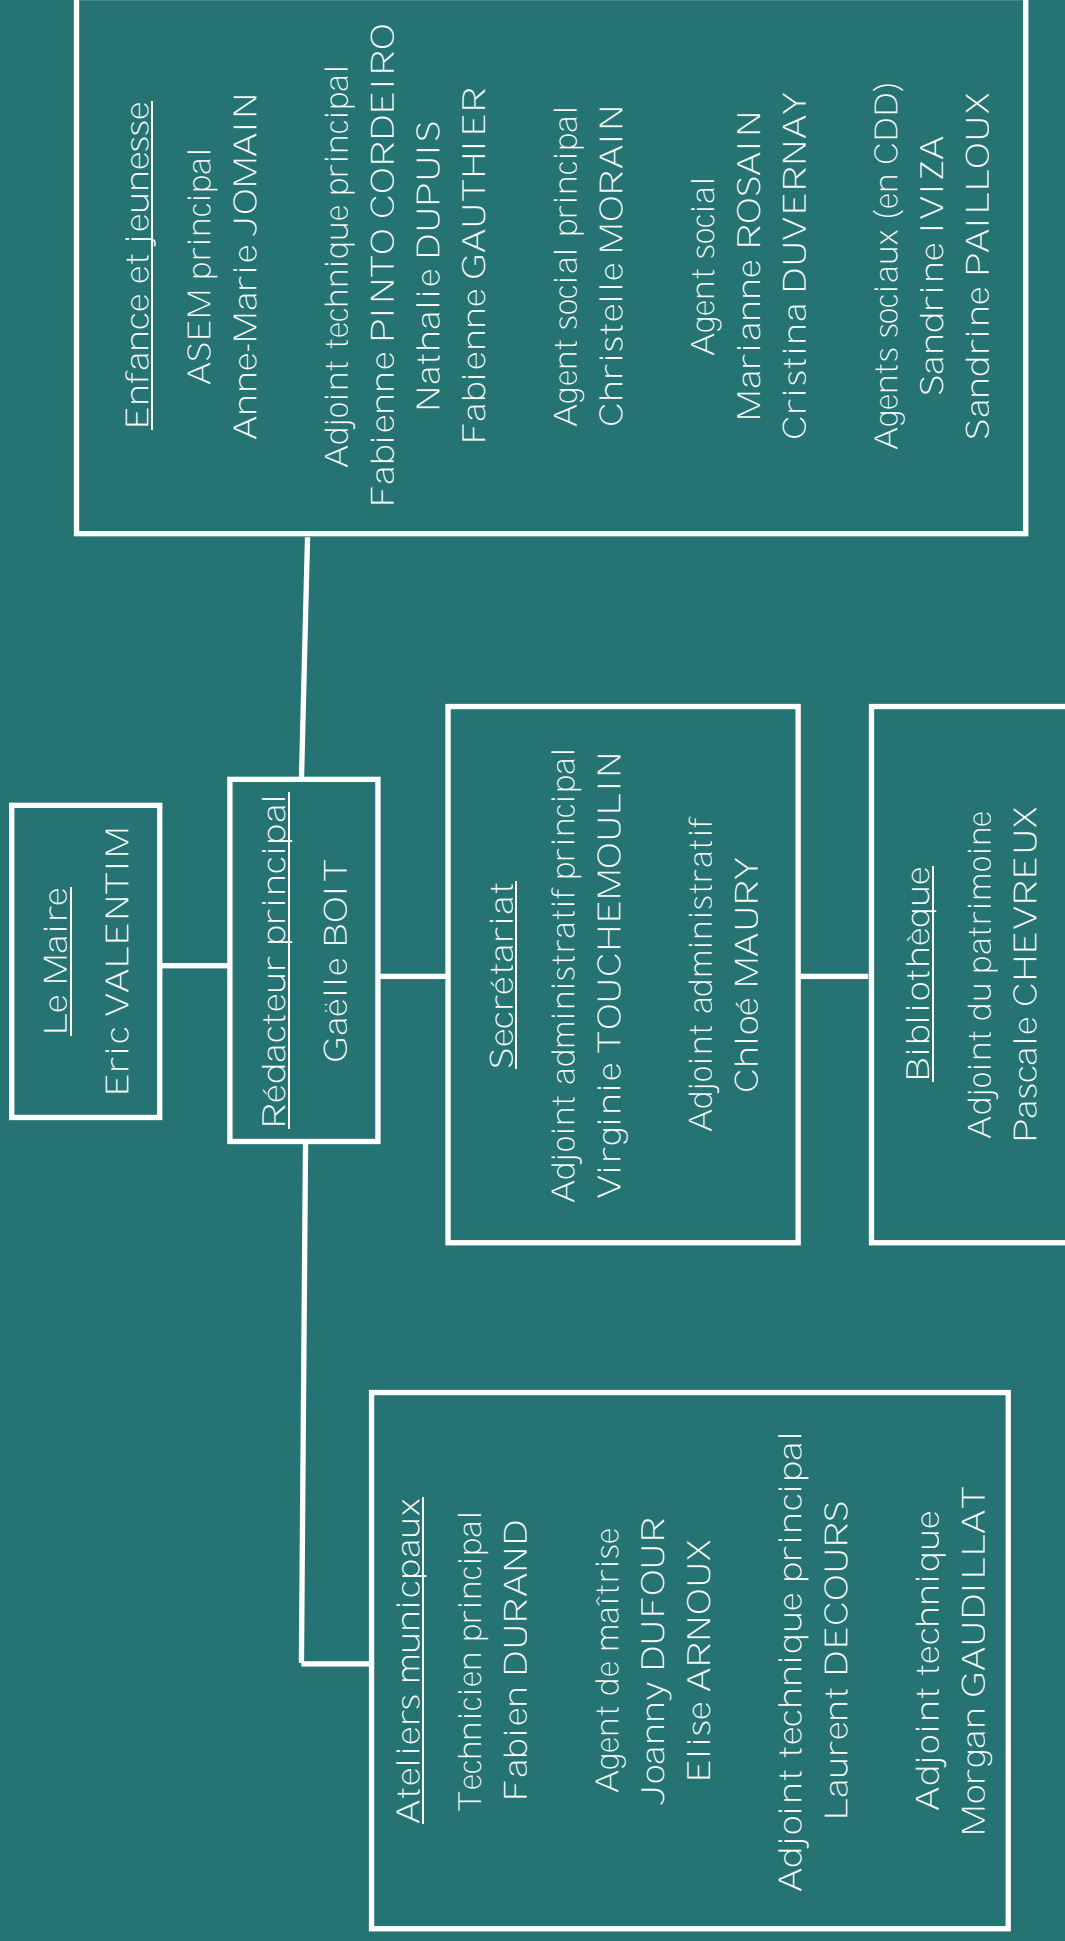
Le Maire
Eric VALENTIM

Rédacteur principal
Gaëlle BOIT

Enfance et jeunesse
ASEM principal
Anne-Marie JOMAIN

Adjoint technique principal
Fabienne PINTO CORDEIRO
Nathalie DUPUIS
Fabienne GAUTHIER

Agent social principal
Christelle MORAIN

Agent social
Marianne ROSAIN
Cristina DUVERNAY

Agents sociaux (en CDD)
Sandrine IVIZA
Sandrine PAILLOUX

Secrétariat
Adjoint administratif principal
Virginie TOUCHEMOULIN

Adjoint administratif
Chloé MAURY

Bibliothèque
Adjoint du patrimoine
Pascale CHEVREUX

Ateliers municpaux
Technicien principal
Fabien DURAND

Agent de maîtrise
Joanny DUFOUR
Elise ARNOUX

Adjoint technique principal
Laurent DECOURS

Adjoint technique
Morgan GAUDILLAT